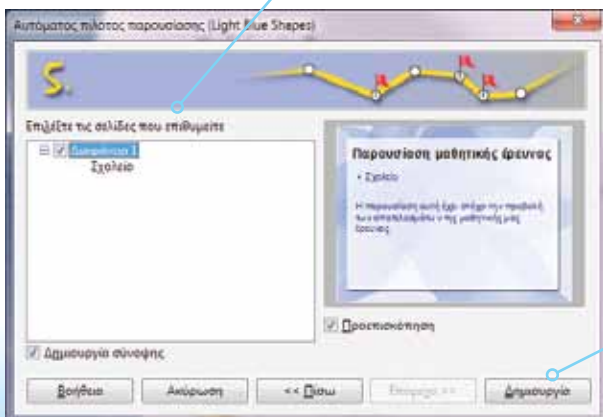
Αυτόματος πιλότος παρουσίασης (Light Blue Shapes)

5.

Επιλέξτε τις σελίδες που επιθυμείτε

Διαφάνεια 1
Σχολείο

Παρουσίαση μαθητικής έρευνας

• Σχολείο

Η παρουσίαση αυτή έχει στόχο την προβολή των αποτελεσμάτων της μαθητικής μας έρευνας

Προεπισκόπηση

Δημιουργία σύνοψης

Βοήθεια | Ακύρωση | << Πίσω | Επόμενο >> | Δημιουργία